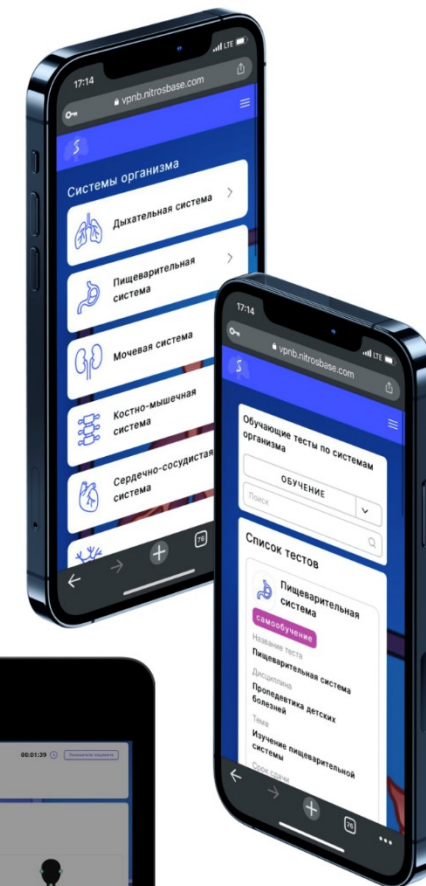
17:14
vpnb.nitrosbase.com

Системы организма

Дыхательная система

Пищеварительная система

Мочевая система

Костно-мышечная система

Сердечно-сосудистая система

76

17:14
vpnb.nitrosbase.com

Обучающие тесты по системам организма

ОБУЧЕНИЕ

Поиск

Список тестов

Пищеварительная система

самообучение

Название теста
Пищеварительная система

Дисциплина
Пропедевтика детских болезней

Тема
Изучение пищеварительной системы

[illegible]

76

00:01:29